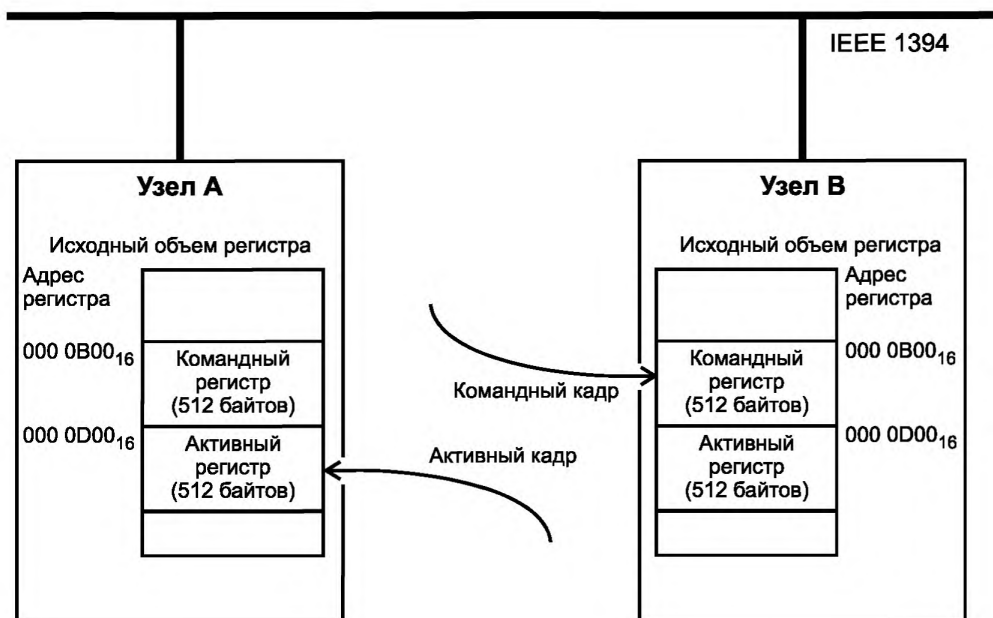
IEEE 1394

Узел A

Исходный объем регистра

Адрес регистра

$000\ 0B00_{16}$

Командный регистр (512 байтов)

$000\ 0D00_{16}$

Активный регистр (512 байтов)

Командный кадр

Активный кадр

Узел B

Исходный объем регистра

Адрес регистра

$000\ 0B00_{16}$

Командный регистр (512 байтов)

$000\ 0D00_{16}$

Активный регистр (512 байтов)